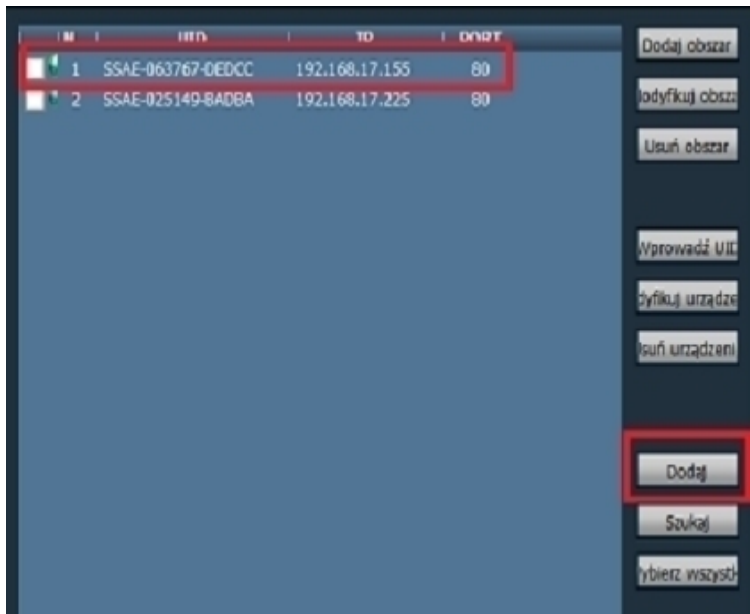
| N | UID | IP | PORT |
|---|---|---|---|
| 1 | SSAE-063767-DEDCC | 192.168.17.155 | 80 |
| 2 | SSAE-025149-BADBA | 192.168.17.225 | 80 |

Dodaj obszar
lodyfikuj obsza
Usuń obszar
Vprowadź UID
dyfikuj urządze
Jsuń urządzeni
Dodaj
Szukaj
ybierz wszystk